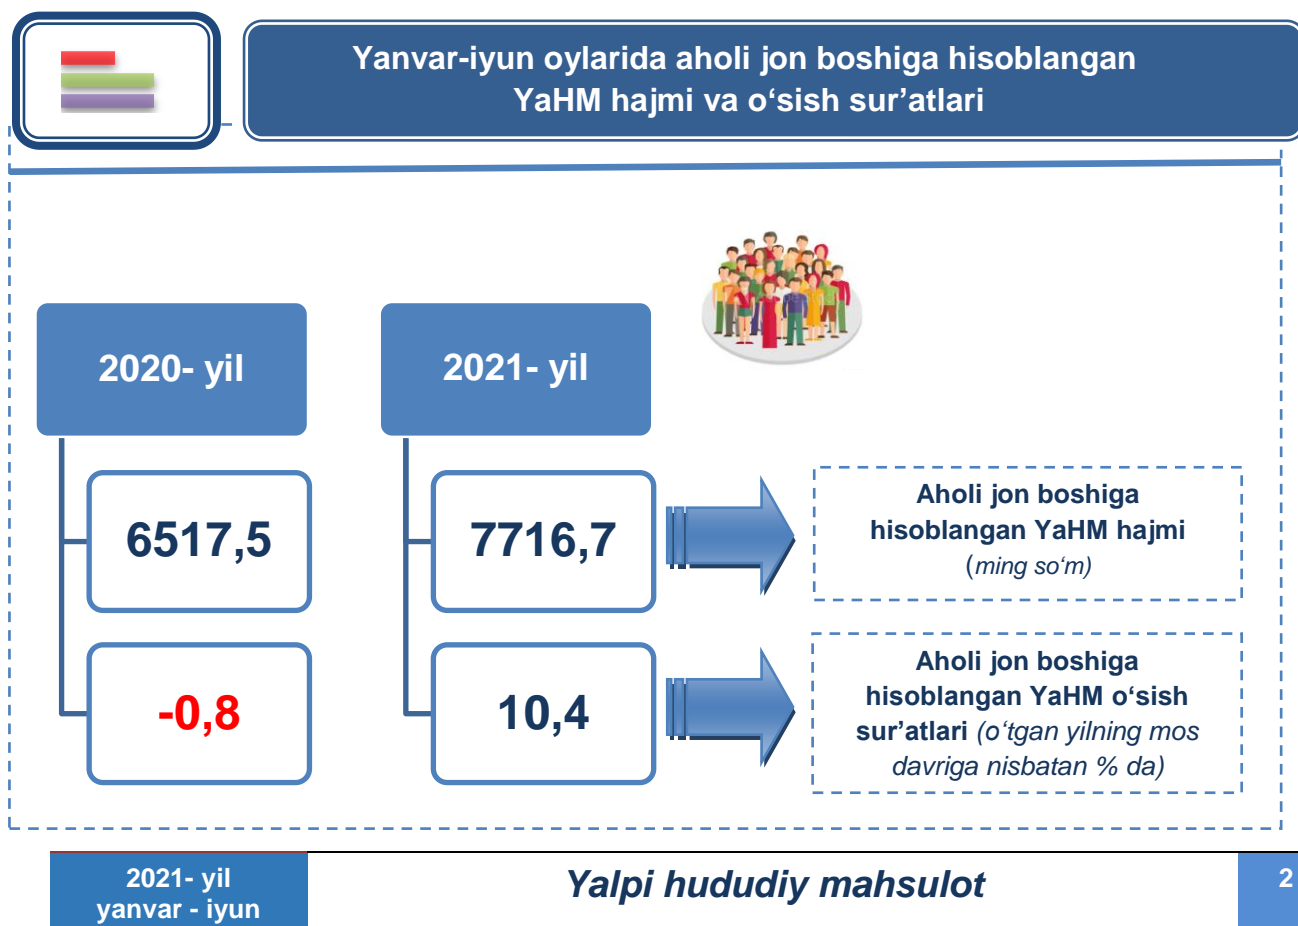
Yanvar-iyun oylarida aholi jon boshiga hisoblangan YaHM hajmi va o‘sish sur’atlari

2020- yil

6517,5

-0,8

2021- yil

7716,7

10,4

Aholi jon boshiga hisoblangan YaHM hajmi (ming so‘m)

Aholi jon boshiga hisoblangan YaHM o‘sish sur’atlari (o‘tgan yilning mos davriga nisbatan % da)

2021- yil yanvar - iyun

Yalpi hududiy mahsulot

2